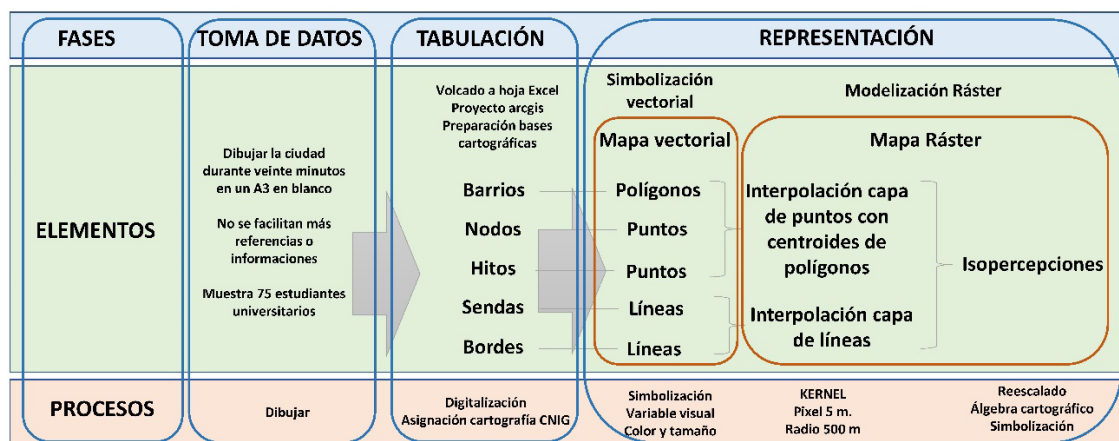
| FASES | TOMA DE DATOS | TABULACIÓN | REPRESENTACIÓN | | |
|---|---|---|---|---|---|
| | | Volcado a hoja Excel Proyecto arcgis Preparación bases cartográficas | Simbolización vectorial | Modelización Ráster | |
| ELEMENTOS | Dibujar la ciudad durante veinte minutos en un A3 en blanco<br><br>No se facilitan más referencias o informaciones<br><br>Muestra 75 estudiantes universitarios | Barrios<br>Nodos<br>Hitos<br>Sendas<br>Bordes | Mapa vectorial<br>Polígonos<br>Puntos<br>Puntos<br>Líneas<br>Líneas | Mapa Ráster<br>Interpolación capa de puntos con centroides de polígonos<br><br>Interpolación capa de líneas | Isopercepciones |
| PROCESOS | Dibujar | Digitalización Asignación cartografía CNIG | Simbolización Variable visual Color y tamaño | KERNEL Pixel 5 m. Radio 500 m | Reescalado Álgebra cartográfico Simbolización |